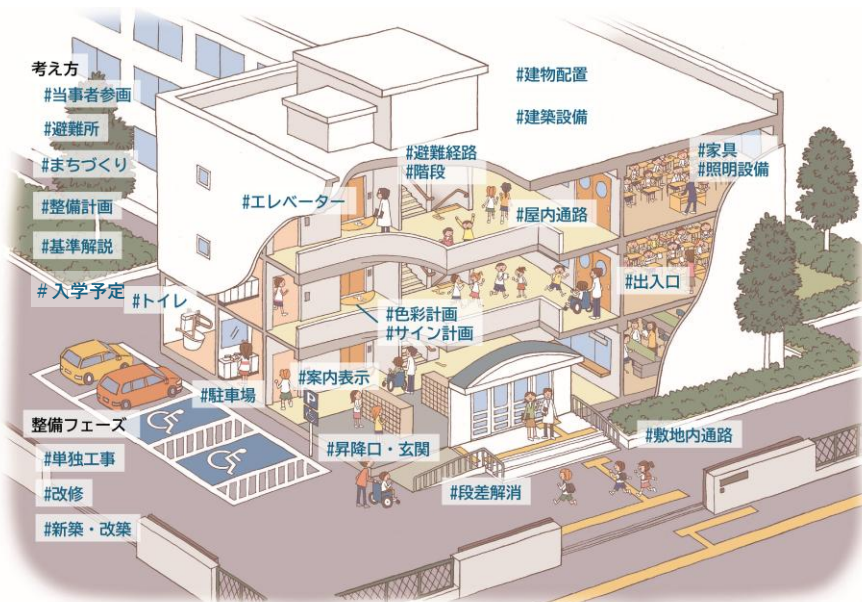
考え方
#当事者参画
#避難所
#まちづくり
#整備計画
#基準解説
# 入学予定

#建物配置
#建築設備
#避難経路
#階段
#家具
#照明設備
#エレベーター
#屋内通路
#出入口
#トイレ
#色彩計画
#サイン計画
#案内表示
#駐車場
#昇降口・玄関
#敷地内通路
#段差解消

整備フェーズ
#単独工事
#改修
#新築・改築